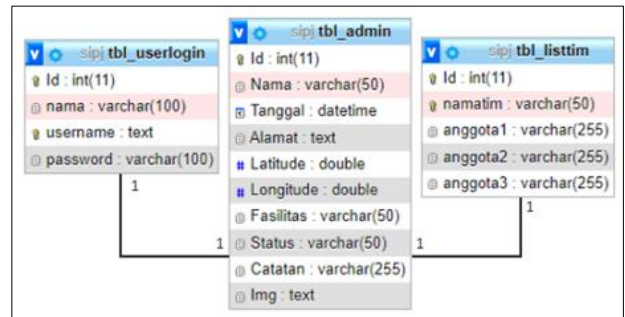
sipj tbl_userlogin
Id : int(11)
nama : varchar(100)
username : text
password : varchar(100)

sipj tbl_admin
Id : int(11)
Nama : varchar(50)
Tanggal : datetime
Alamat : text
Latitude : double
Longitude : double
Fasilitas : varchar(50)
Status : varchar(50)
Catatan : varchar(255)
Img : text

sipj tbl_listtim
Id : int(11)
namatim : varchar(50)
anggota1 : varchar(255)
anggota2 : varchar(255)
anggota3 : varchar(255)

1
1
1
1